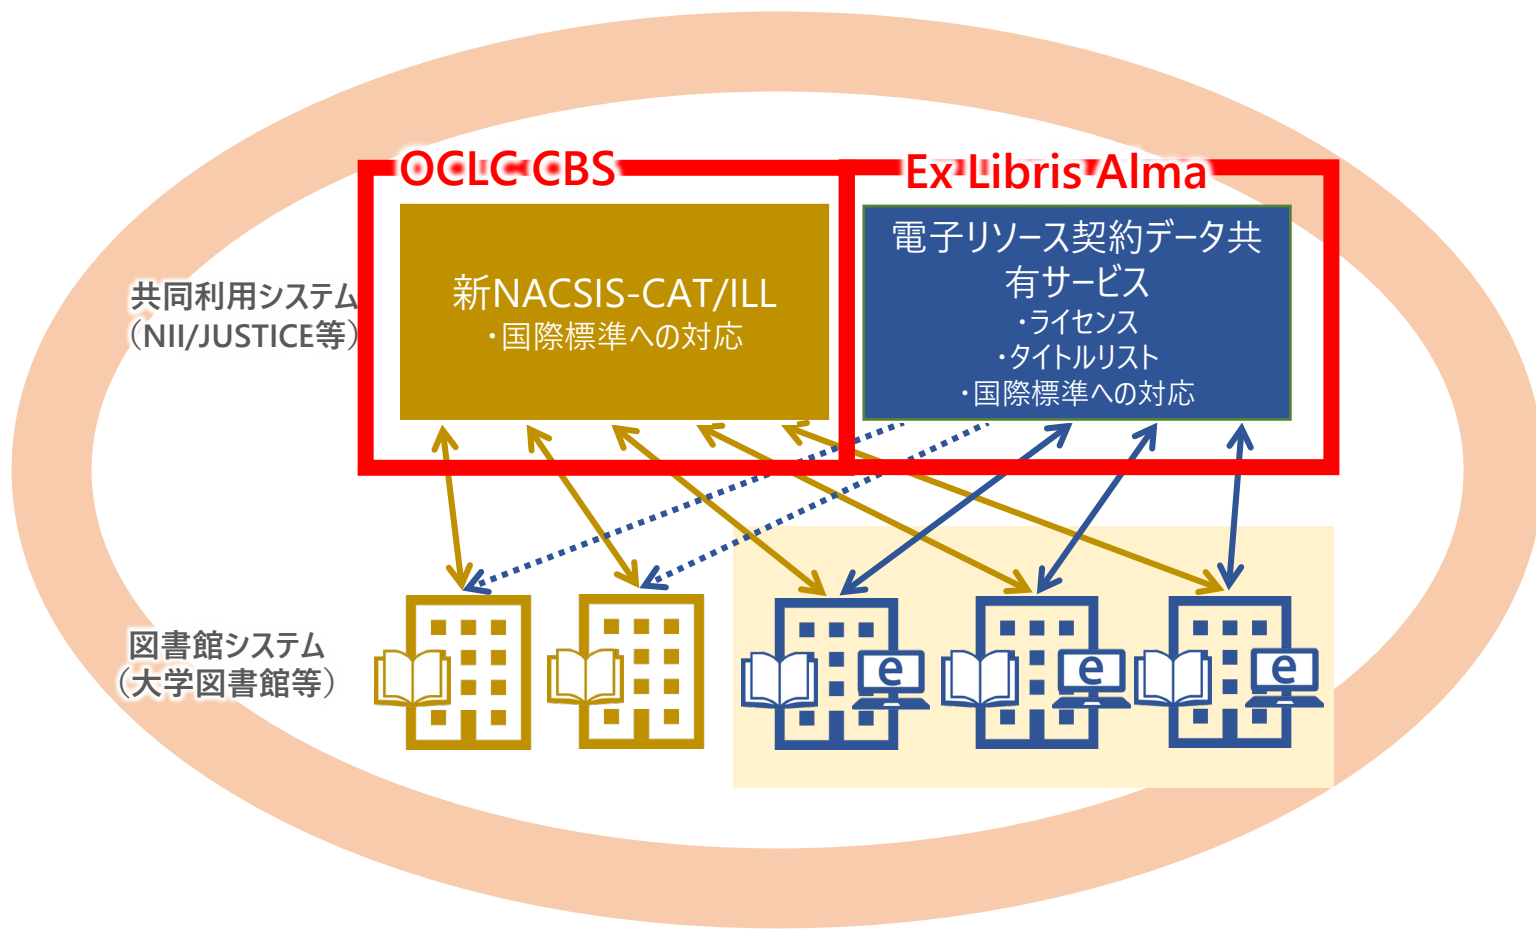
OCLC CBS

Ex Libris Alma

共同利用システム
（NII/JUSTICE等）

新NACSIS-CAT/ILL
・国際標準への対応

電子リソース契約データ共有サービス
・ライセンス
・タイトルリスト
・国際標準への対応

図書館システム
（大学図書館等）

e

e

e